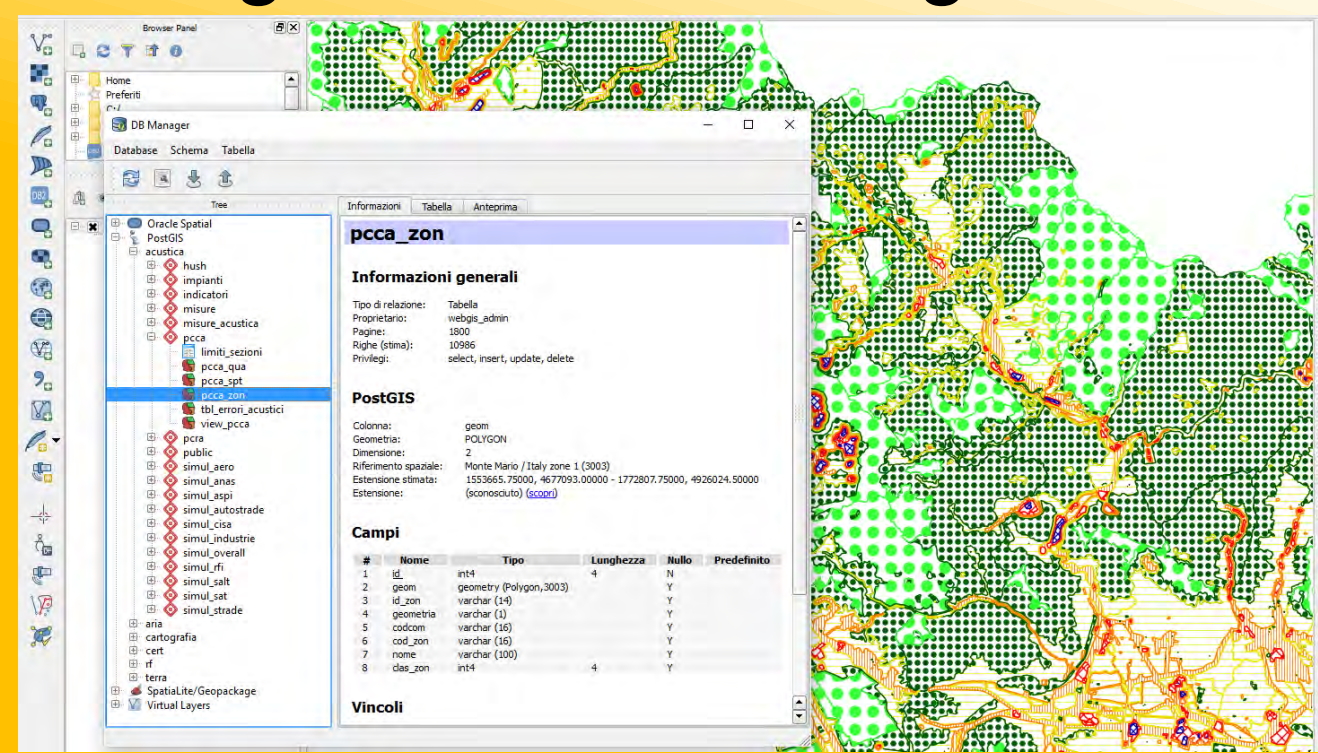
Browser Panel

Home
Preferiti
C:/

DB Manager

Database Schema Tabella

Tree

Oracle Spatial
PostGIS
acustica
hush
impianti
indicatori
misure
misure_acustica
pcca
limiti_sezioni
pcca_qua
pcca_spt
pcca_zon
tbl_errori_acustici
view_pcca
pcra
public
simul_aero
simul_anas
simul_aspi
simul_autostrade
simul_cisa
simul_industrie
simul_overall
simul_rfi
simul_salt
simul_sat
simul_strade
aria
cartografia
cert
rf
terra
SpatiaLite/Geopackage
Virtual Layers

Informazioni Tabella Anteprima

pcca_zon

Informazioni generali

Tipo di relazione: Tabella
Proprietario: webgis_admin
Pagine: 1800
Righe (stima): 10986
Privilegi: select, insert, update, delete

PostGIS

Colonna: geom
Geometria: POLYGON
Dimensione: 2
Riferimento spaziale: Monte Mario / Italy zone 1 (3003)
Estensione stimata: 1553665.75000, 4677093.00000 - 1772807.75000, 4926024.50000
Estensione: (sconosciuto) (scopri)

Campi

| # | Nome | Tipo | Lunghezza | Nullo | Predefinito |
|---|---|---|---|---|---|
| 1 | id | int4 | 4 | N | |
| 2 | geom | geometry (Polygon,3003) | | Y | |
| 3 | id_zon | varchar (14) | | Y | |
| 4 | geometria | varchar (1) | | Y | |
| 5 | codcom | varchar (16) | | Y | |
| 6 | cod_zon | varchar (16) | | Y | |
| 7 | nome | varchar (100) | | Y | |
| 8 | clas_zon | int4 | 4 | Y | |

Vincoli